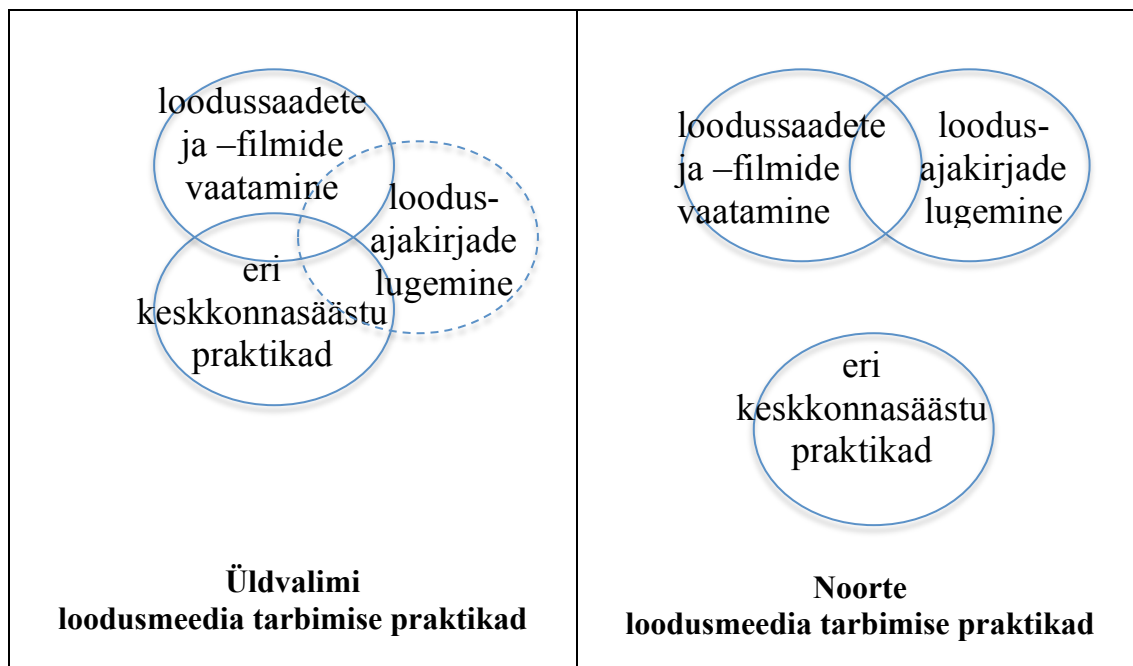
| loodussaadete ja –filmide vaatamine<br>loodus-ajakirjade lugemine<br>eri keskkonnasäästu praktikad<br><br>**Üldvalimi loodusmeedia tarbimise praktikad** | loodussaadete ja –filmide vaatamine<br>loodus-ajakirjade lugemine<br>eri keskkonnasäästu praktikad<br><br>**Noorte loodusmeedia tarbimise praktikad** |
|---|---|